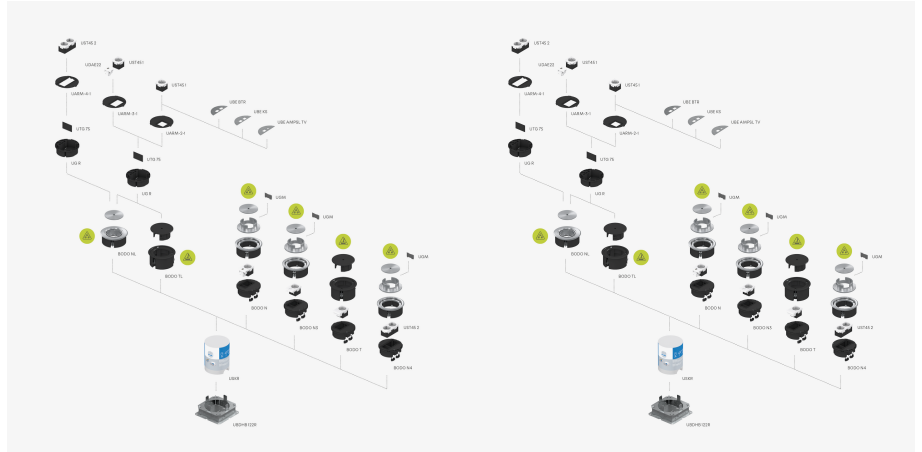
UST45 2
UDAE22
UST45 1
UST45 1
UARM-4-1
UARM-3-1
UBE BTR
UBE KS
UBE AMPSL TV
UARM-2-1
UTG 75
UTG 75
UG-R
UG-R
UGM
UGM
UGM
UGM
BODO NL
BODO TL
BODO N
BODO N3
BODO T
UST45 2
BODO N4
UBKB
UBDHB122R

UST45 2
UDAE22
UST45 1
UST45 1
UARM-4-1
UARM-3-1
UBE BTR
UBE KS
UBE AMPSL TV
UARM-2-1
UTG 75
UTG 75
UG-R
UG-R
UGM
UGM
UGM
UGM
BODO NL
BODO TL
BODO N
BODO N3
BODO T
UST45 2
BODO N4
UBKR
UBDHB122R